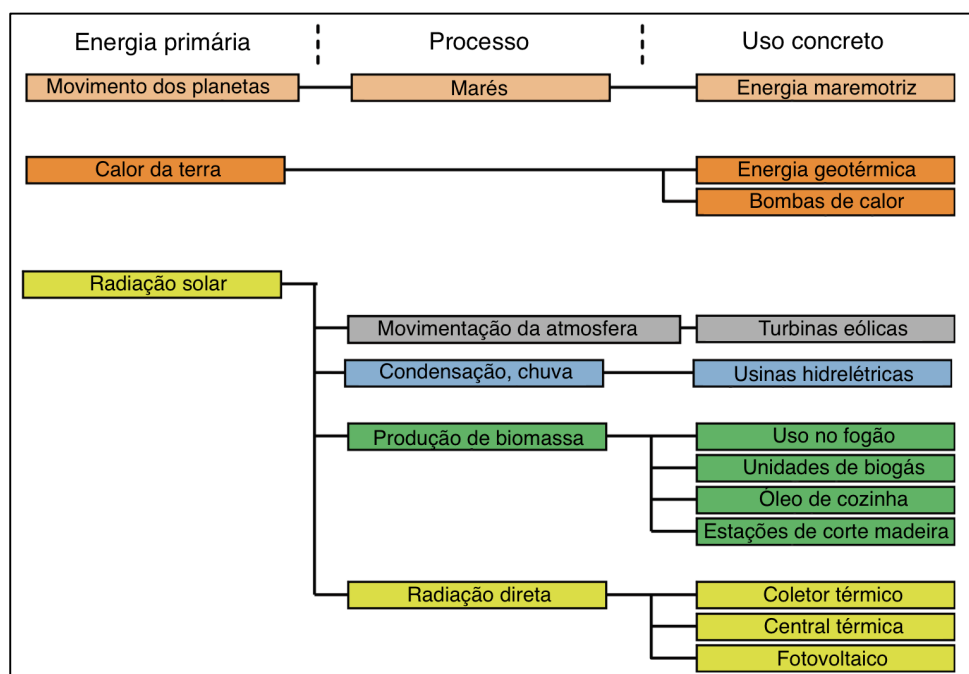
Energia primária

Processo

Uso concreto

Movimento dos planetas

Marés

Energia maremotriz

Calor da terra

Energia geotérmica

Bombas de calor

Radiação solar

Movimentação da atmosfera

Turbinas eólicas

Condensação, chuva

Usinas hidrelétricas

Produção de biomassa

Uso no fogão

Unidades de biogás

Óleo de cozinha

Estações de corte madeira

Radiação direta

Coletor térmico

Central térmica

Fotovoltaico